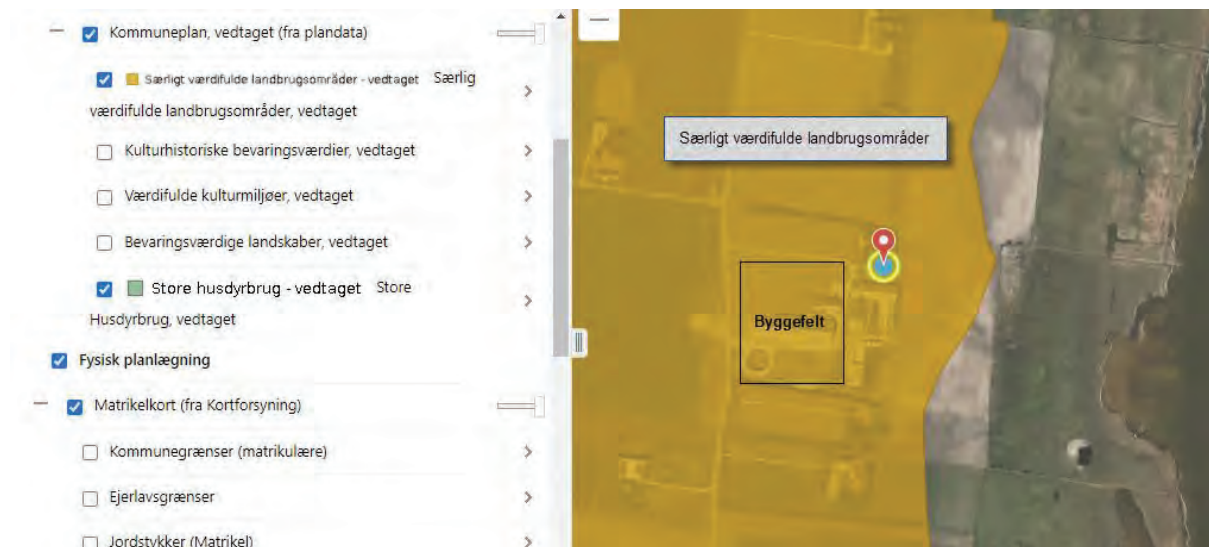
Kommuneplan, vedtaget (fra plandata)

Særligt værdifulde landbrugsområder - vedtaget Særlig værdifulde landbrugsområder, vedtaget

Kulturhistoriske bevaringsværdier, vedtaget

Værdifulde kulturmiljøer, vedtaget

Bevaringsværdige landskaber, vedtaget

Store husdyrbrug - vedtaget Store Husdyrbrug, vedtaget

Fysisk planlægning

Matrikelkort (fra Kortforsyning)

Kommunegrænser (matrikulære)

Ejerlavsgrænser

Jordstykker (Matrikel)

Særligt værdifulde landbrugsområder

Byggefelt